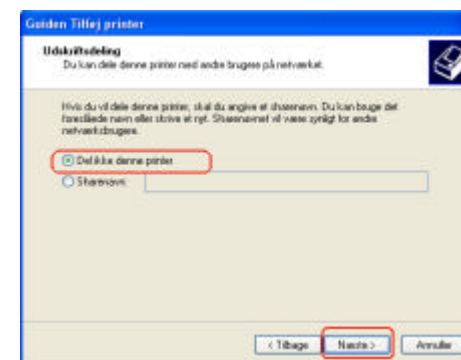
Guiden Tilføj printer

Udskriftsdeling
Du kan dele denne printer med andre brugere på netværket.

Hvis du vil dele denne printer, skal du angive et sharenavn. Du kan bruge det foreslåede navn eller skrive et nyt. Sharenavnet vil være synligt for andre netværksbrugere.

Del ikke denne printer
Sharenavn:

< Tilbage
Næste >
Annuller